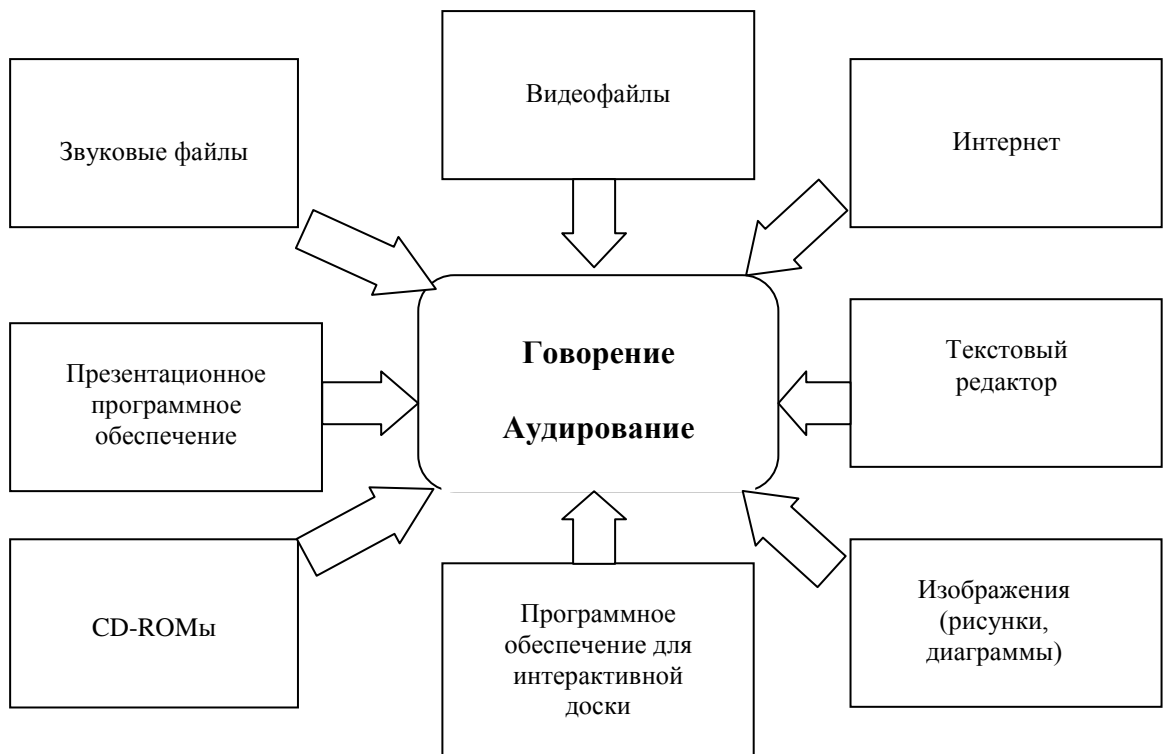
Видеофайлы

Звуковые файлы

Интернет

Говорение

Аудирование

Презентационное программное обеспечение

Текстовый редактор

CD-ROMы

Программное обеспечение для интерактивной доски

Изображения (рисунки, диаграммы)